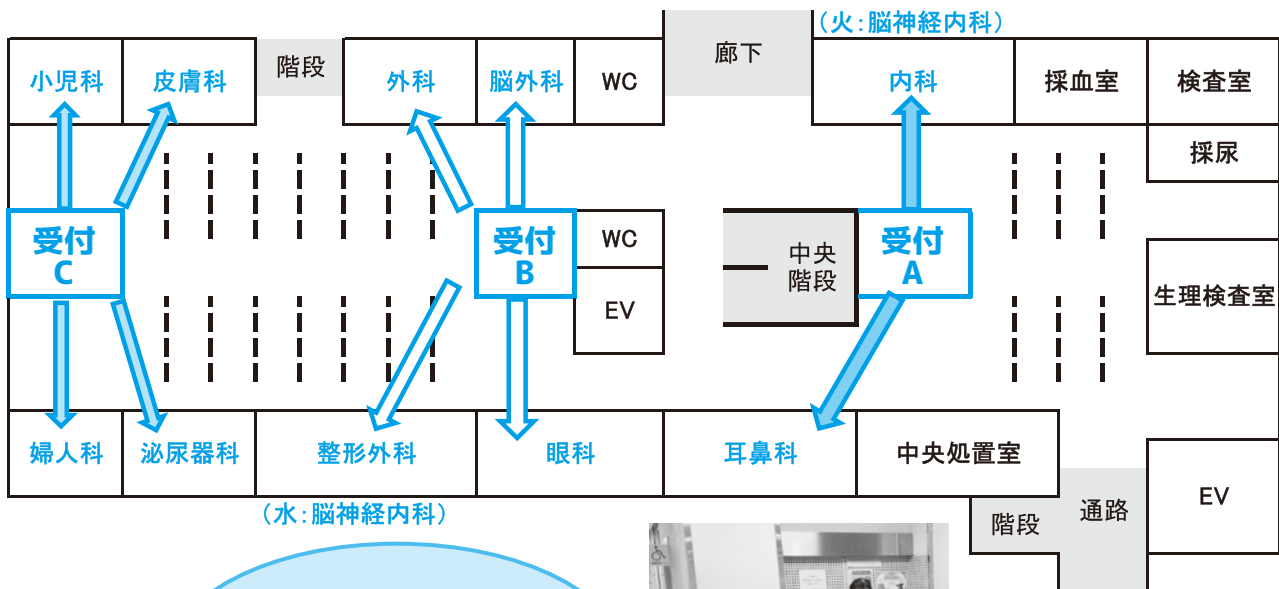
（火：脳神経内科）

小児科
皮膚科
階段
外科
脳外科
WC
廊下
内科
採血室
検査室
採尿

受付
C

受付
B

WC
EV

中央
階段

受付
A

生理検査室

婦人科
泌尿器科
整形外科
眼科
耳鼻科
中央処置室

（水：脳神経内科）

階段
通路
EV